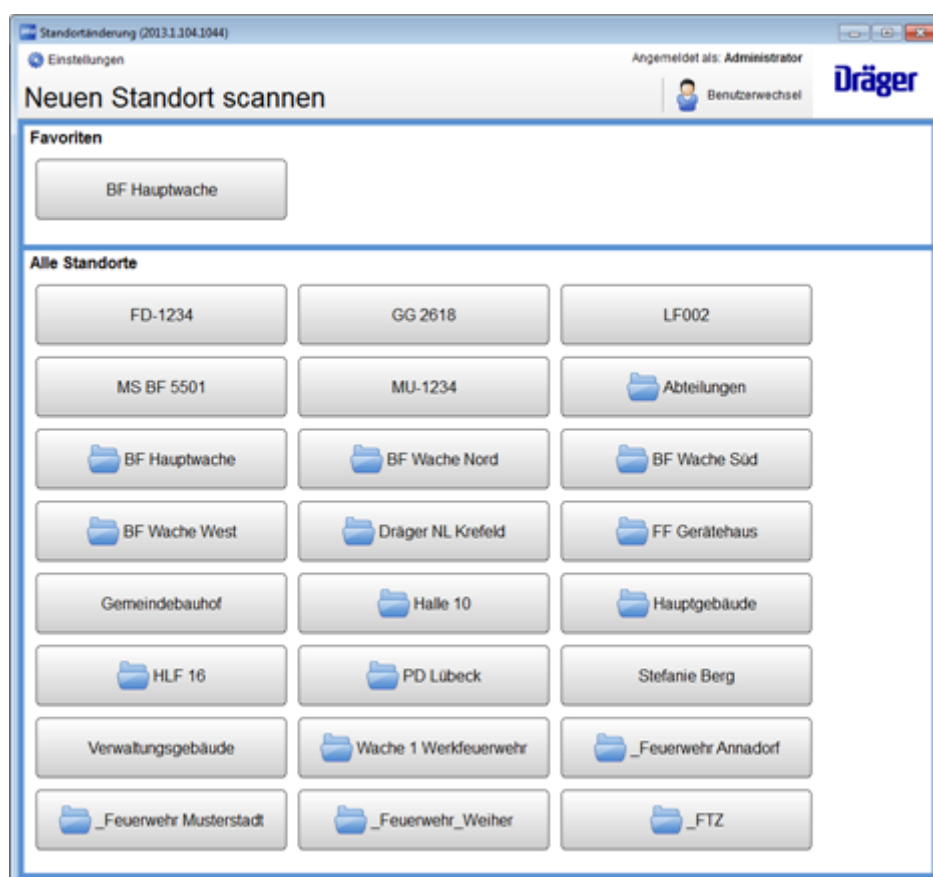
Standortänderung (2013.1.104.1044)

Einstellungen

Angemeldet als: Administrator

Neuen Standort scannen

Benutzerwechsel

Dräger

Favoriten

BF Hauptwache

Alle Standorte

FD-1234
GG 2618
LF002
MS BF 5501
MU-1234
Abteilungen
BF Hauptwache
BF Wache Nord
BF Wache Süd
BF Wache West
Dräger NL Krefeld
FF Gerätehaus
Gemeindebauhof
Halle 10
Hauptgebäude
HLF 16
PD Lübeck
Stefanie Berg
Verwaltungsgebäude
Wache 1 Werkfeuerwehr
_Feuerwehr Annadorf
_Feuerwehr Musterstadt
_Feuerwehr_Weiher
_FTZ